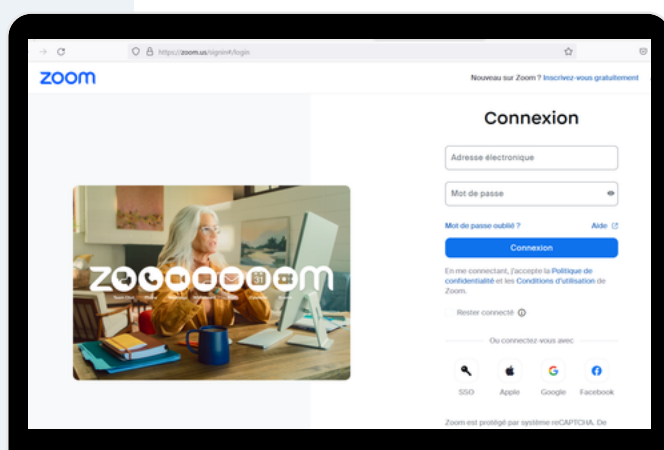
https://zoom.us/signin#/login

zoom

Nouveau sur Zoom ? Inscrivez-vous gratuitement

Connexion

Adresse électronique

Mot de passe

Mot de passe oublié ?

Aide

Connexion

En me connectant, j'accepte la Politique de confidentialité et les Conditions d'utilisation de Zoom.

Rester connecté

Ou connectez-vous avec

SSO

Apple

Google

Facebook

Zoom est protégé par système reCAPTCHA. De

ZOOM

31